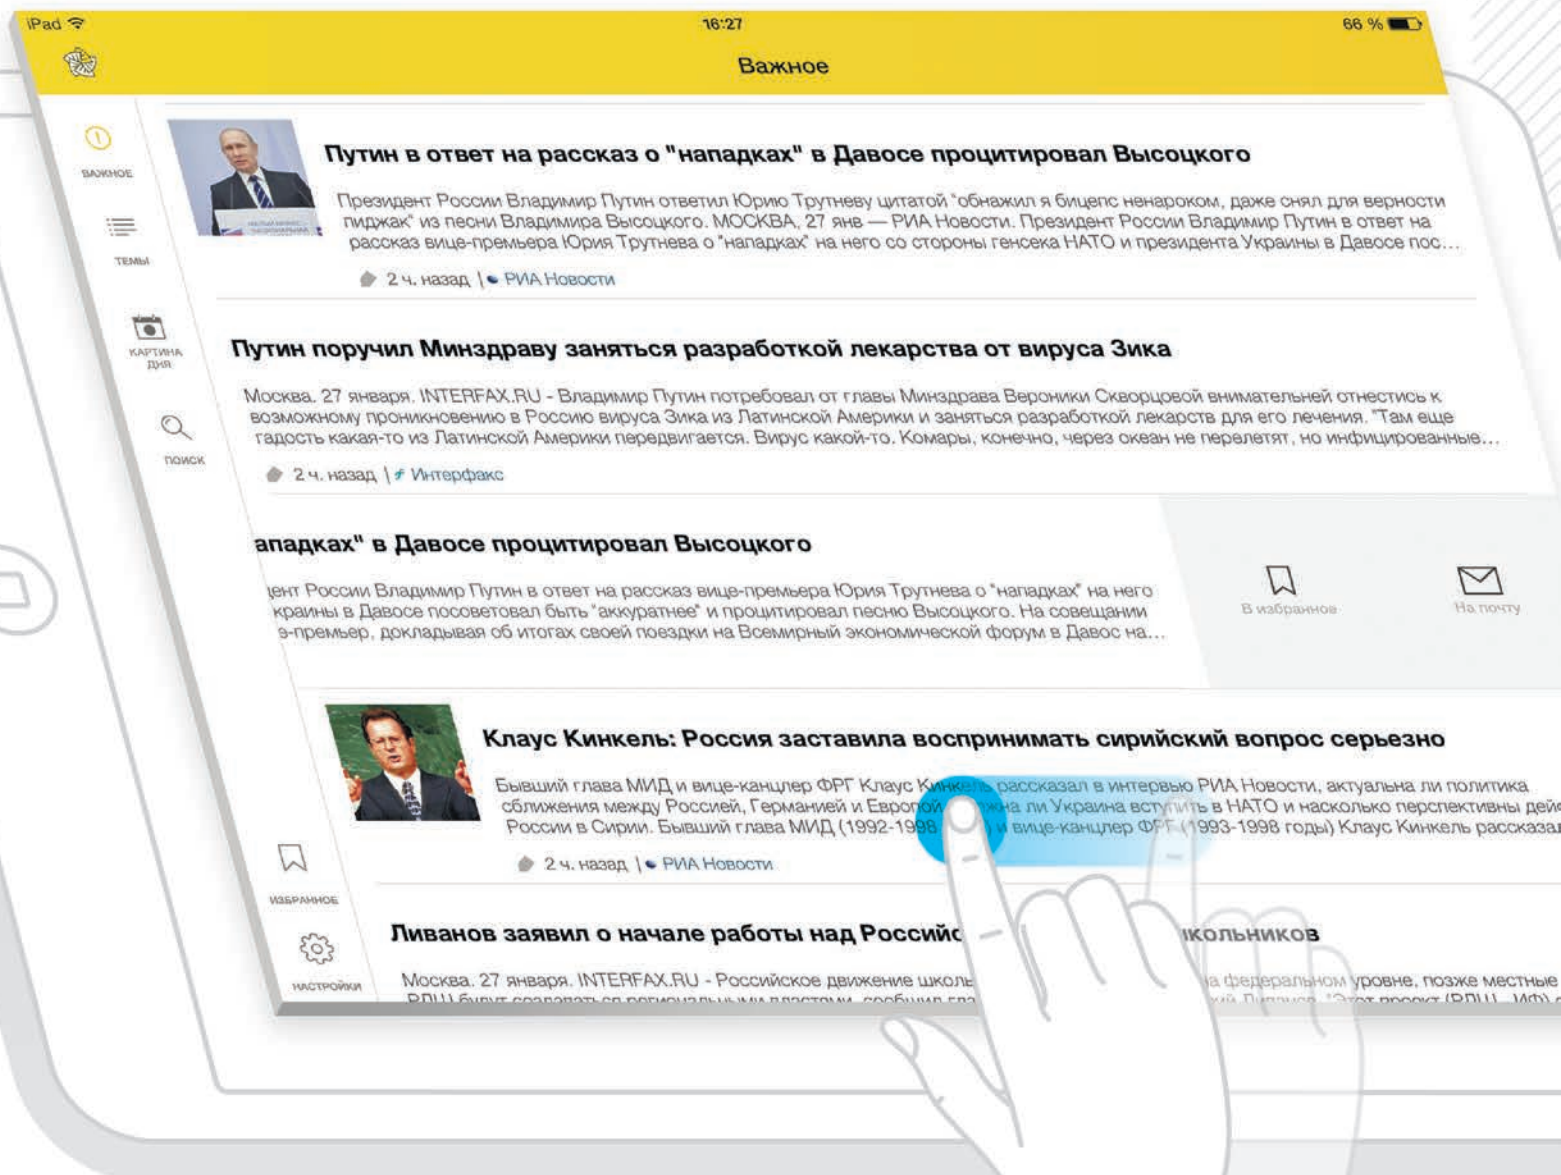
iPad
16:27
66 %

Важное

ВАЖНОЕ
ТЕМЫ
КАРТИНА ДНЯ
ПОИСК

Путин в ответ на рассказ о "нападках" в Давосе процитировал Высоцкого

Президент России Владимир Путин ответил Юрию Трутневу цитатой "обнажил я бицепс ненароком, даже снял для верности пиджак" из песни Владимира Высоцкого. МОСКВА, 27 янв — РИА Новости. Президент России Владимир Путин в ответ на рассказ вице-премьера Юрия Трутнева о "нападках" на него со стороны генсека НАТО и президента Украины в Давосе пос...

2 ч. назад | РИА Новости

Путин поручил Минздраву заняться разработкой лекарства от вируса Зика

Москва. 27 января. INTERFAX.RU - Владимир Путин потребовал от главы Минздрава Вероники Скворцовой внимательней отнестись к возможному проникновению в Россию вируса Зика из Латинской Америки и заняться разработкой лекарств для его лечения. "Там еще гадость какая-то из Латинской Америки передвигается. Вирус какой-то. Комары, конечно, через океан не перелетят, но инфицированные...

2 ч. назад | Интерфакс

ападках" в Давосе процитировал Высоцкого

дент России Владимир Путин в ответ на рассказ вице-премьера Юрия Трутнева о "нападках" на него крайны в Давосе посоветовал быть "аккуратнее" и процитировал песню Высоцкого. На совещании э-премьер, докладывая об итогах своей поездки на Всемирный экономический форум в Давос на...

В избранное
На почту

Клаус Кинкель: Россия заставила воспринимать сирийский вопрос серьезно

Бывший глава МИД и вице-канцлер ФРГ Клаус Кинкель рассказал в интервью РИА Новости, актуальна ли политика сближения между Россией, Германией и Европой, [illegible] ли Украина вступить в НАТО и насколько перспективны дей России в Сирии. Бывший глава МИД (1992-1998 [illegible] и вице-канцлер ФРГ (1993-1998 годы) Клаус Кинкель рассказал

2 ч. назад | РИА Новости

ИЗБРАННОЕ
НАСТРОЙКИ

Ливанов заявил о начале работы над Российс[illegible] кольников

Москва. 27 января. INTERFAX.RU - Российское движение школь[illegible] а федеральном уровне, позже местные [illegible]